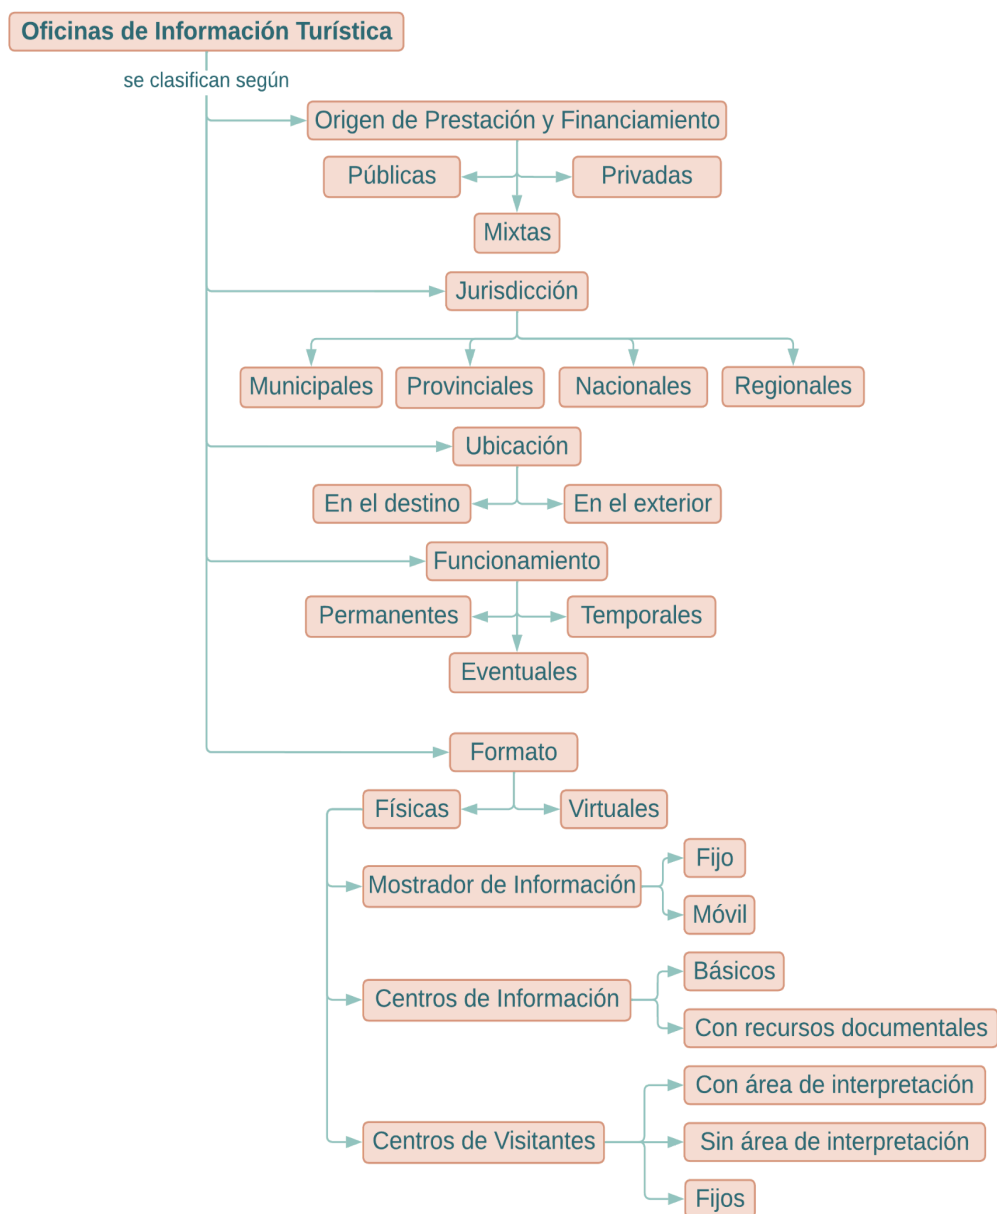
Oficinas de Información Turística

se clasifican según

Origen de Prestación y Financiamiento

Públicas

Privadas

Mixtas

Jurisdicción

Municipales

Provinciales

Nacionales

Regionales

Ubicación

En el destino

En el exterior

Funcionamiento

Permanentes

Temporales

Eventuales

Formato

Físicas

Virtuales

Mostrador de Información

Fijo

Móvil

Centros de Información

Básicos

Con recursos documentales

Centros de Visitantes

Con área de interpretación

Sin área de interpretación

Fijos